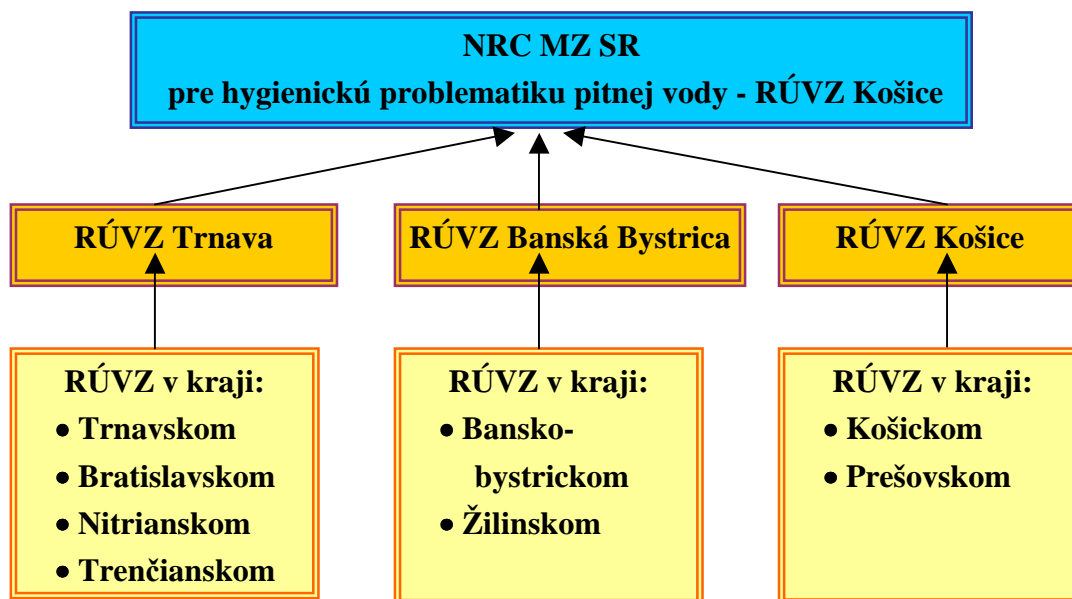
NRC MZ SR
pre hygienickú problematiku pitnej vody - RÚVZ Košice

RÚVZ Trnava

RÚVZ Banská Bystrica

RÚVZ Košice

RÚVZ v kraji:
• Trnavskom
• Bratislavskom
• Nitrianskom
• Trenčianskom

RÚVZ v kraji:
• Banskobystrickom
• Žilinskom

RÚVZ v kraji:
• Košickom
• Prešovskom